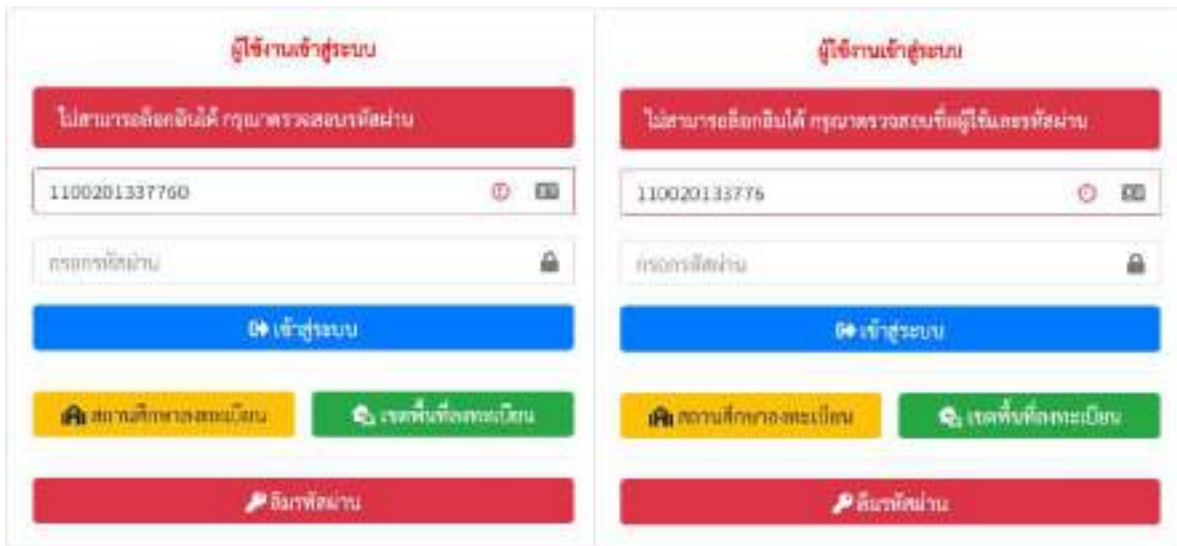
ผู้ใช้งานเข้าสู่ระบบ

ไม่สามารถล็อกอินได้ กรุณาตรวจสอบรหัสผ่าน

1100201337760

กรอกรหัสผ่าน

เข้าสู่ระบบ

สถานศึกษาลงทะเบียน

เขตพื้นที่ลงทะเบียน

ลืมรหัสผ่าน

ผู้ใช้งานเข้าสู่ระบบ

ไม่สามารถล็อกอินได้ กรุณาตรวจสอบชื่อผู้ใช้และรหัสผ่าน

110020133776

กรอกรหัสผ่าน

เข้าสู่ระบบ

สถานศึกษาลงทะเบียน

เขตพื้นที่ลงทะเบียน

ลืมรหัสผ่าน